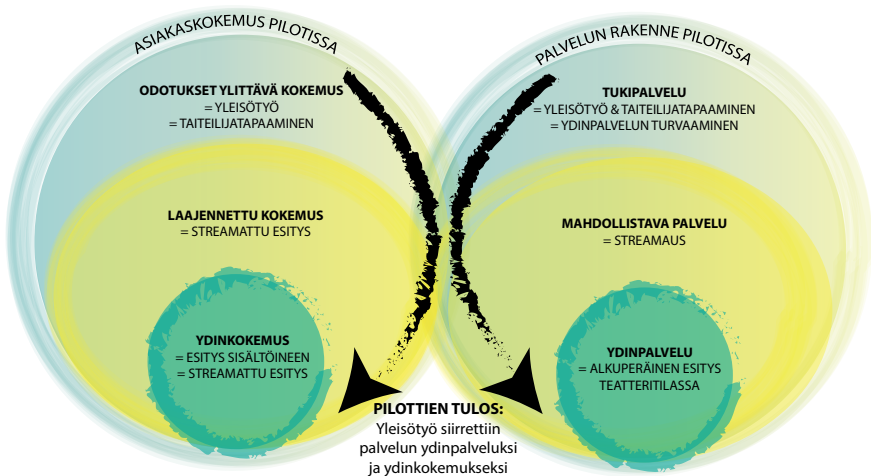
ASIAKASKOKEMUS PILOTISSA

ODOTUKSET YLITTÄVÄ KOKEMUS
= YLEISÖTYÖ
= TAITEILIJATAPAAMINEN

LAAJENNETTU KOKEMUS
= STREAMATTU ESITYS

YDINKOKEMUS
= ESITYS SISÄLTÖINEEN
= STREAMATTU ESITYS

PALVELUN RAKENNE PILOTISSA

TUKIPALVELU
= YLEISÖTYÖ & TAITEILIJATAPAAMINEN
= YDINPALVELUN TURVAAMINEN

MAHDOLLISTAVA PALVELU
= STREAMAUS

YDINPALVELU
= ALKUPERÄINEN ESITYS TEATTERITILASSA

PILOTTIEN TULOS:
Yleisötyö siirrettiin palvelun ydinpalveluksi ja ydinkokemukseksi